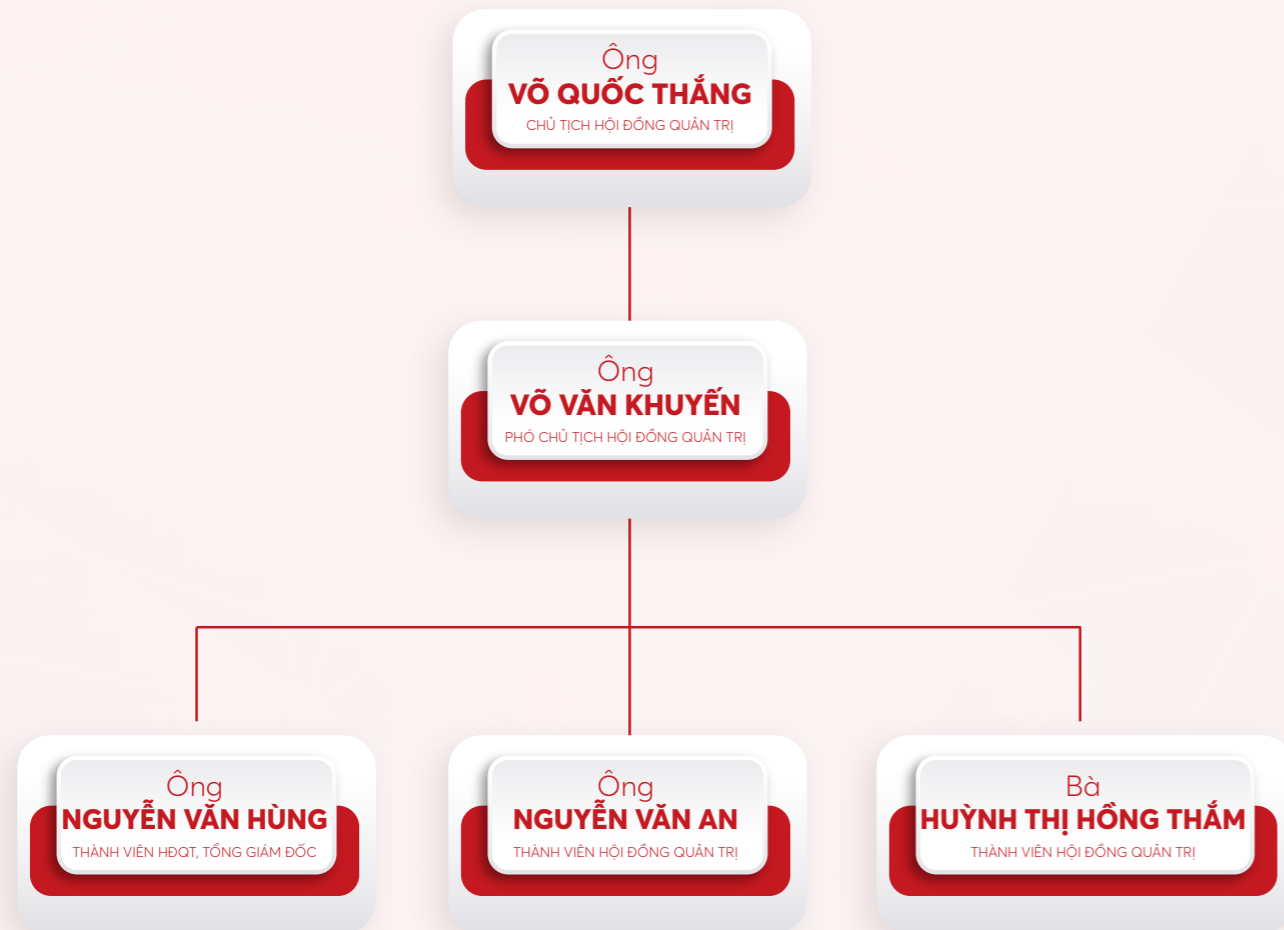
Ông
VÕ QUỐC THẮNG
CHỦ TỊCH HỘI ĐỒNG QUẢN TRỊ

Ông
VÕ VĂN KHUYẾN
PHÓ CHỦ TỊCH HỘI ĐỒNG QUẢN TRỊ

Ông
NGUYỄN VĂN HÙNG
THÀNH VIÊN HĐQT, TỔNG GIÁM ĐỐC

Ông
NGUYỄN VĂN AN
THÀNH VIÊN HỘI ĐỒNG QUẢN TRỊ

Bà
HUỲNH THỊ HỒNG THẮM
THÀNH VIÊN HỘI ĐỒNG QUẢN TRỊ